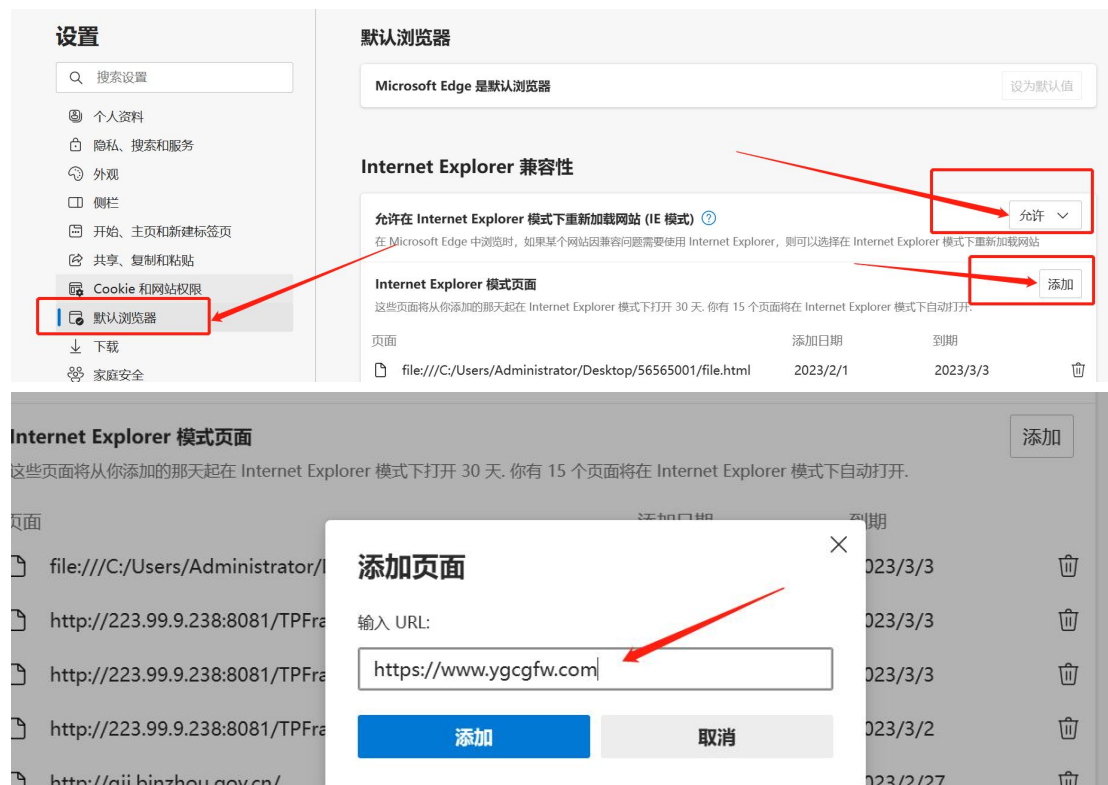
设置

搜索设置

个人资料
隐私、搜索和服务
外观
侧栏
开始、主页和新建标签页
共享、复制和粘贴
Cookie 和网站权限
默认浏览器
下载
家庭安全

默认浏览器

Microsoft Edge 是默认浏览器

设为默认值

Internet Explorer 兼容性

允许在 Internet Explorer 模式下重新加载网站 (IE 模式)

允许

在 Microsoft Edge 中浏览时，如果某个网站因兼容问题需要使用 Internet Explorer，则可以选择在 Internet Explorer 模式下重新加载网站

Internet Explorer 模式页面

添加

这些页面将从你添加的那天起在 Internet Explorer 模式下打开 30 天. 你有 15 个页面将在 Internet Explorer 模式下自动打开.

| 页面 | 添加日期 | 到期 |
|---|---|---|
| file:///C:/Users/Administrator/Desktop/56565001/file.html | 2023/2/1 | 2023/3/3 |

Internet Explorer 模式页面

添加

这些页面将从你添加的那天起在 Internet Explorer 模式下打开 30 天. 你有 15 个页面将在 Internet Explorer 模式下自动打开.

页面

file:///C:/Users/Administrator/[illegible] 023/3/3
http://223.99.9.238:8081/TPFra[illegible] 023/3/3
http://223.99.9.238:8081/TPFra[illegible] 023/3/3
http://223.99.9.238:8081/TPFra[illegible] 023/3/2
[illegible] 023/2/27

添加页面

输入 URL:

https://www.ygcgfw.com

添加

取消